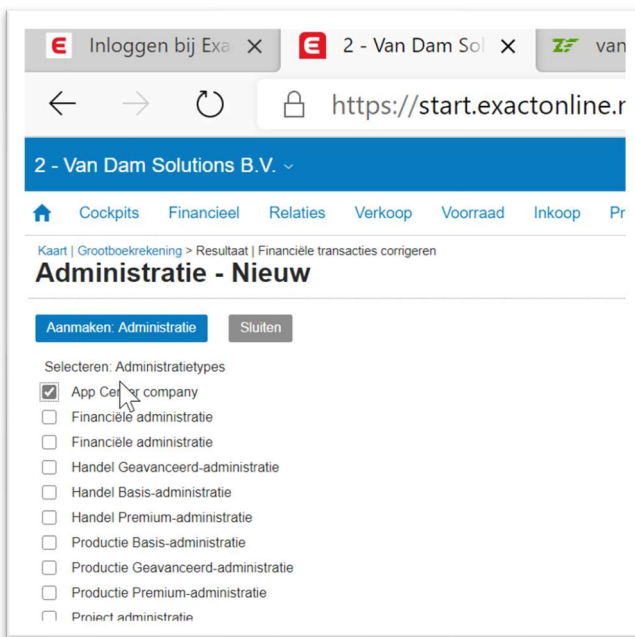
Inloggen bij Exa ✕ | 2 - Van Dam Sol ✕ | van

https://start.exactonline.n

2 - Van Dam Solutions B.V.

Cockpits Financieel Relaties Verkoop Voorraad Inkoop Pr

Kaart | Grootboekrekening > Resultaat | Financiële transacties corrigeren

Administratie - Nieuw

Aanmaken: Administratie | Sluiten

Selecteren: Administratietypes

- App Ce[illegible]er company
- Financiële administratie
- Financiële administratie
- Handel Geavanceerd-administratie
- Handel Basis-administratie
- Handel Premium-administratie
- Productie Basis-administratie
- Productie Geavanceerd-administratie
- Productie Premium-administratie
- Project administratie